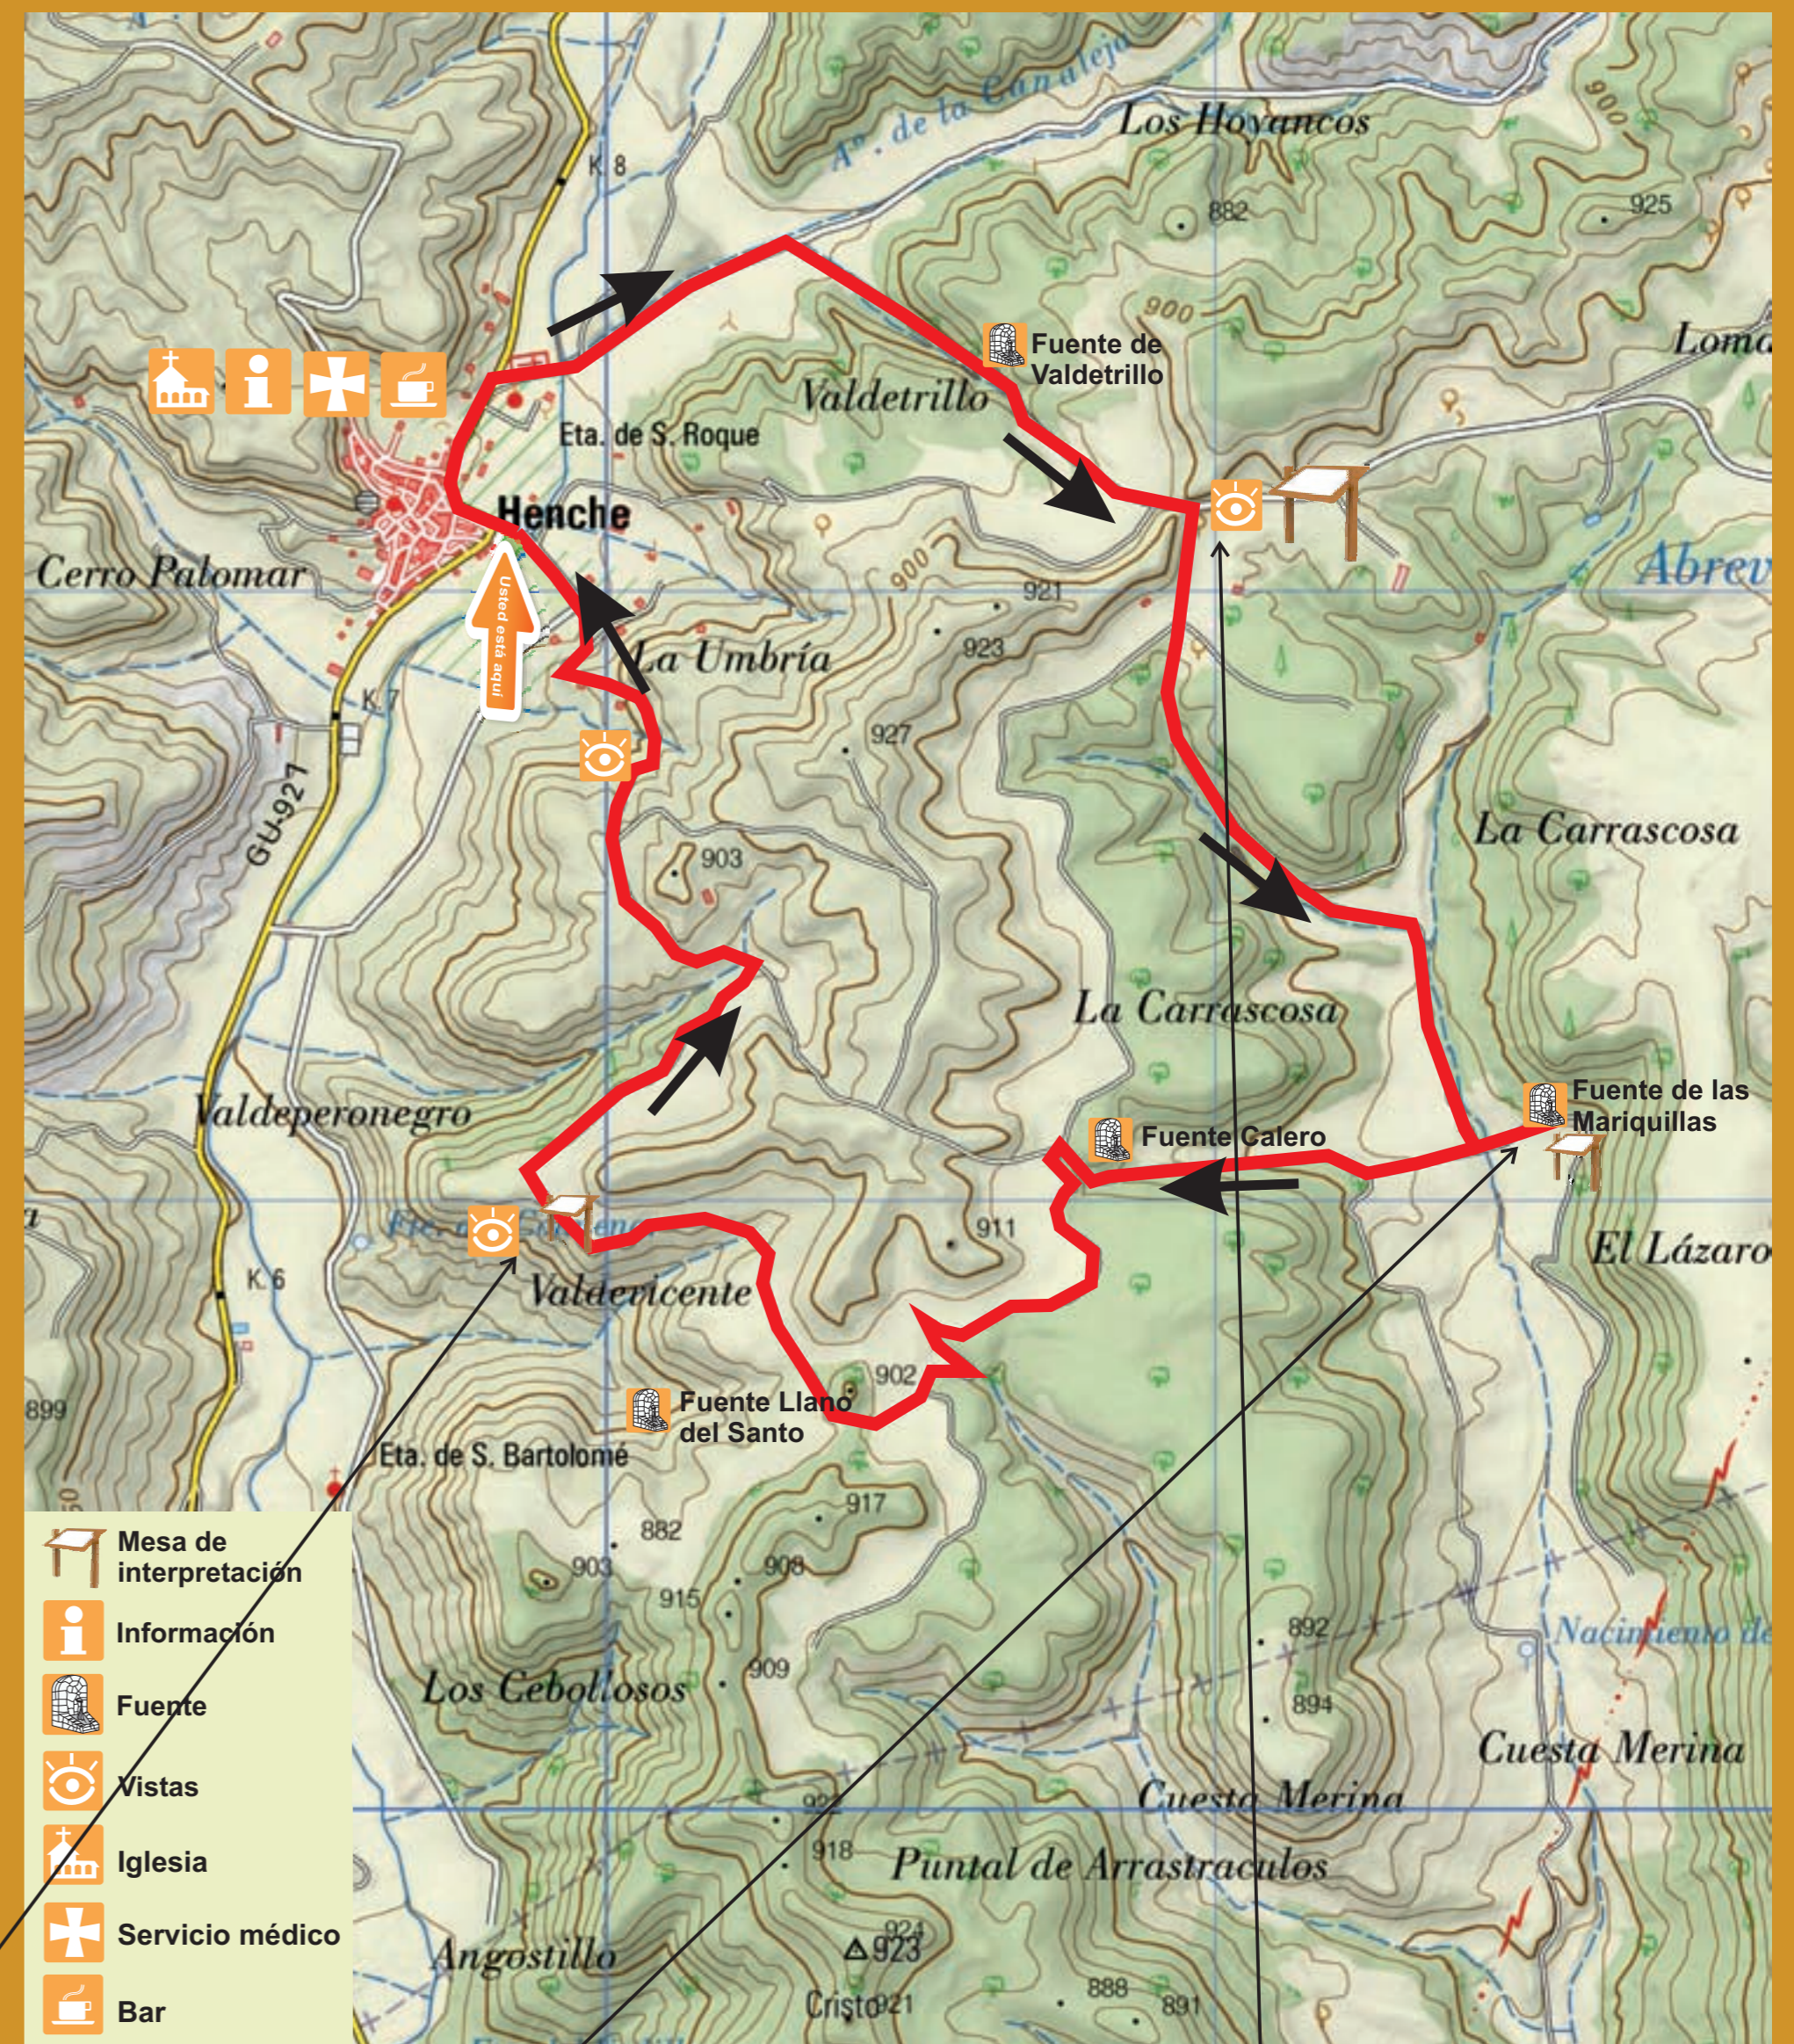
Aº. de la Canaleja
K. 8
Los Hoyancos
882
925
900
Fuente de Valdetrillo
Loma
Valdetrillo
Eta. de S. Roque
Henche
Cerro Palomar
Abrev
Usted está aquí
900
921
La Umbría
923
K. 7
927
GU-921
903
La Carrascosa
La Carrascosa
Valdeperonegro
Fuente de las Mariquillas
Fuente Calero
911
El Lázaro
K. 6
Valdevicente
902
899
Fuente Llano del Santo
Eta. de S. Bartolomé
917
882
903
908
915
892
909
894
Nacimiento de
Los Cebollosos
Cuesta Merina
Cuesta Merina
918
Puntal de Arrastraculos
924
923
Angostillo
888
891
Cristo
921
Mesa de interpretación
Información
Fuente
Vistas
Iglesia
Servicio médico
Bar